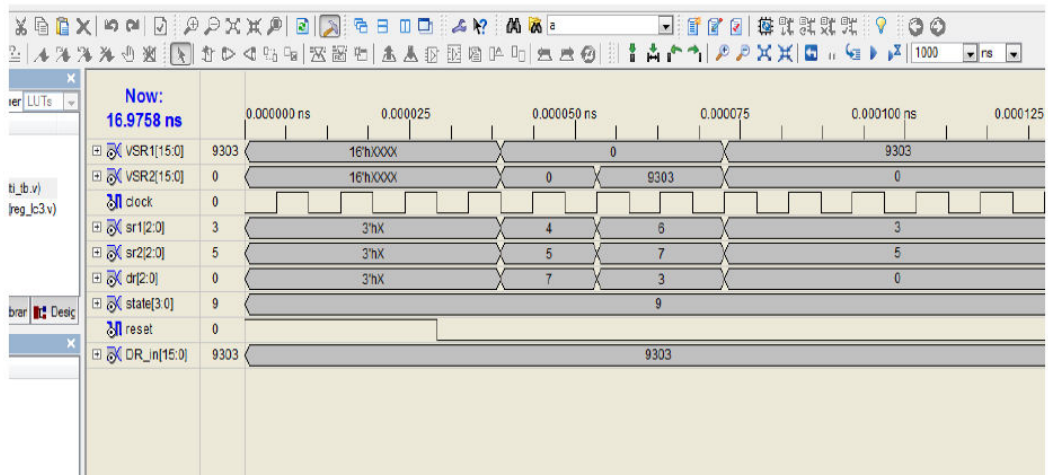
a
1000 ns

ser LUTs

ti_tb.v)
reg_lc3.v)

brar Desig

Now:
16.9758 ns

0.000000 ns 0.000025 0.000050 ns 0.000075 0.000100 ns 0.000125

| Signal | Value | Waveform |
|---|---|---|
| VSR1[15:0] | 9303 | 16'hXXXX, 0, 9303 |
| VSR2[15:0] | 0 | 16'hXXXX, 0, 9303, 0 |
| clock | 0 | |
| sr1[2:0] | 3 | 3'hX, 4, 6, 3 |
| sr2[2:0] | 5 | 3'hX, 5, 7, 5 |
| dr[2:0] | 0 | 3'hX, 7, 3, 0 |
| state[3:0] | 9 | 9 |
| reset | 0 | |
| DR_in[15:0] | 9303 | 9303 |